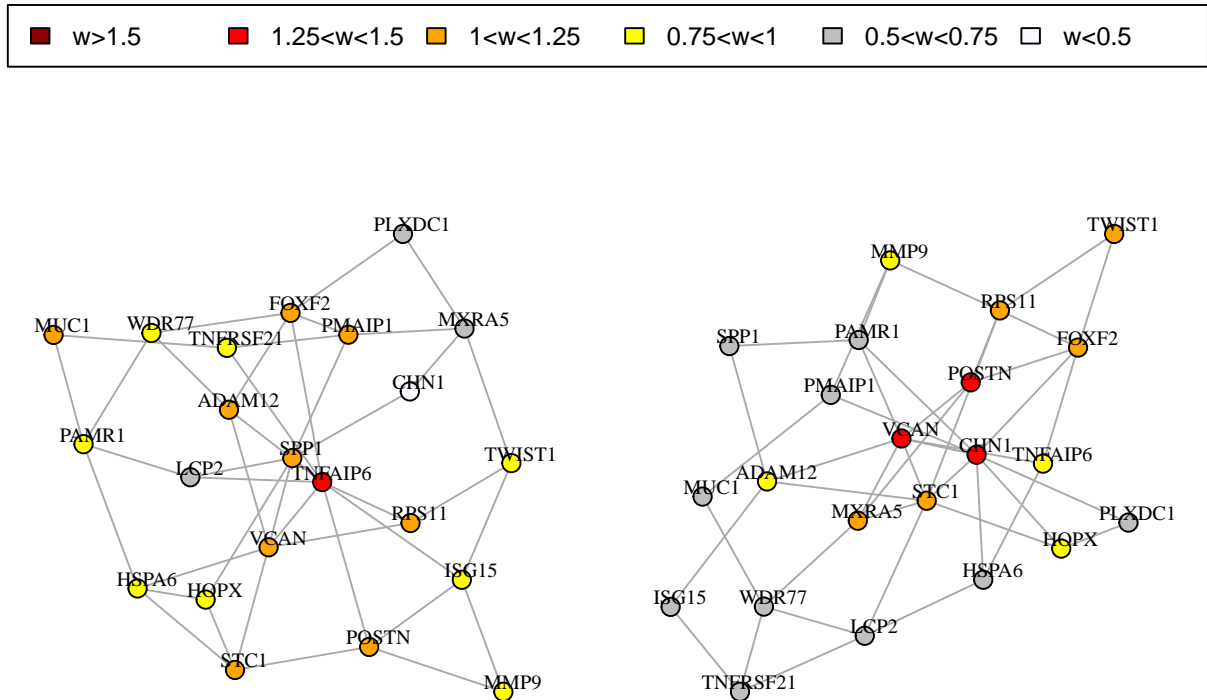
w>1.5 1.25<w<1.5 1<w<1.25 0.75<w<1 0.5<w<0.75 w<0.5

PLXDC1
FOXF2
MUC1
WDR77
TNFRSF21
PMAIP1
MXRA5
CHN1
ADAM12
PAMR1
SPP1
TWIST1
LCP2
TNFAIP6
RPS11
VCAN
ISG15
HSPA6
HOPX
POSTN
STC1
MMP9

TWIST1
MMP9
RPS11
SPP1
PAMR1
FOXF2
POSTN
PMAIP1
VCAN
CHN1
TNFAIP6
ADAM12
MUC1
STC1
PLXDC1
MXRA5
HOPX
HSPA6
ISG15
WDR77
LCP2
TNFRSF21